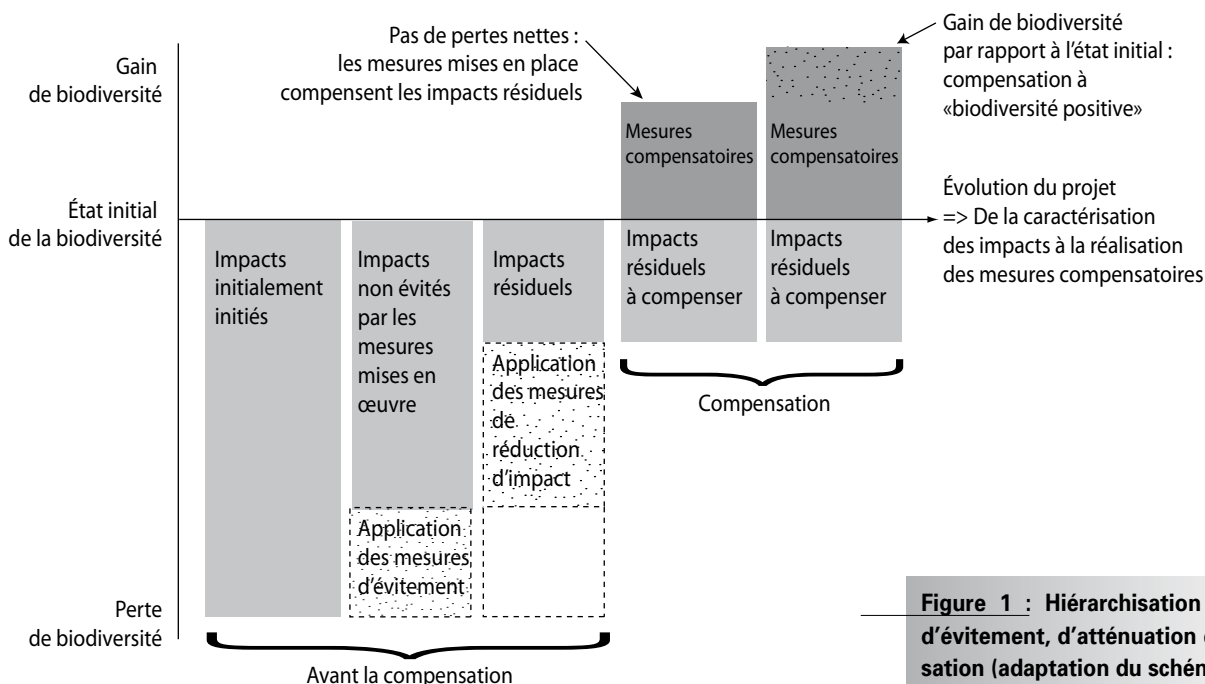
Gain de biodiversité

État initial de la biodiversité

Perte de biodiversité

Pas de pertes nettes : les mesures mises en place compensent les impacts résiduels

Gain de biodiversité par rapport à l'état initial : compensation à «biodiversité positive»

Mesures compensatoires

Mesures compensatoires

Évolution du projet => De la caractérisation des impacts à la réalisation des mesures compensatoires

Impacts initialement initiés

Impacts non évités par les mesures mises en œuvre

Application des mesures d'évitement

Impacts résiduels

Application des mesures de réduction d'impact

Impacts résiduels à compenser

Impacts résiduels à compenser

Compensation

Avant la compensation

Figure 1 : Hiérarchisation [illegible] d'évitement, d'atténuation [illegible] sation (adaptation du schém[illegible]